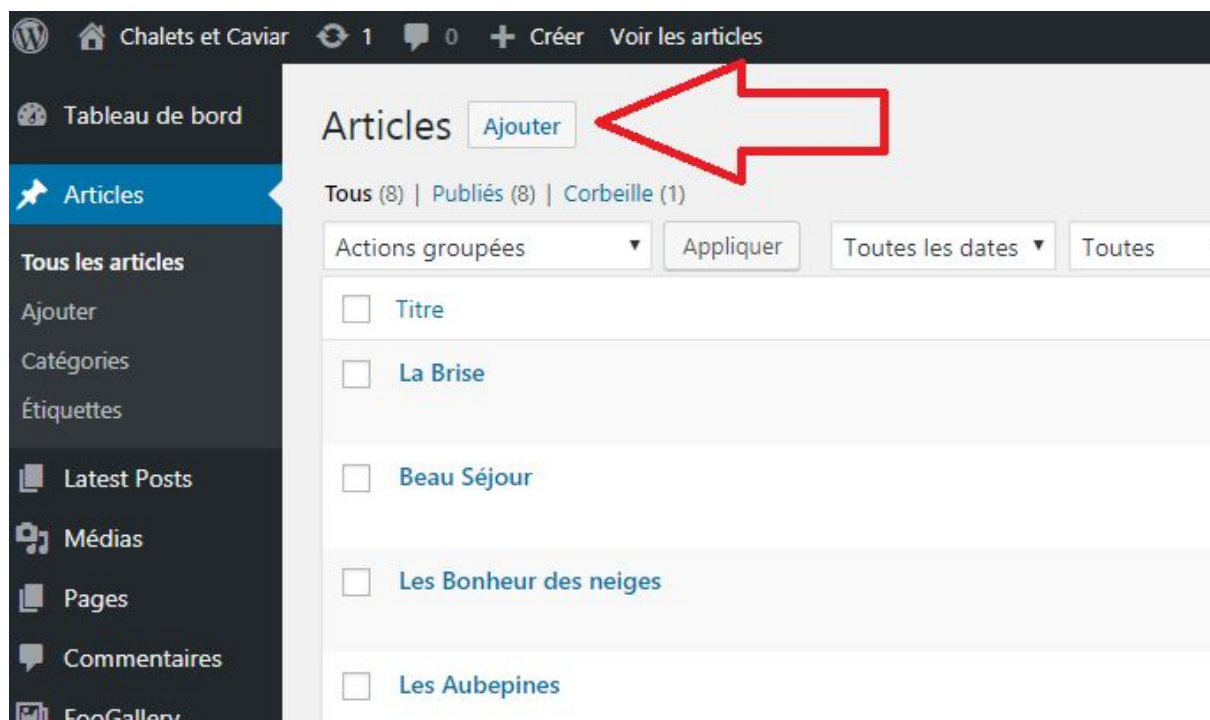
Chalets et Caviar 1 0 + Créer Voir les articles

Tableau de bord

Articles

Tous les articles
Ajouter
Catégories
Étiquettes

Latest Posts
Médias
Pages
Commentaires
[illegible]

Articles Ajouter

Tous (8) | Publiés (8) | Corbeille (1)

Actions groupées ▼ Appliquer Toutes les dates ▼ Toutes

Titre

La Brise

Beau Séjour

Les Bonheur des neiges

Les Aubepines